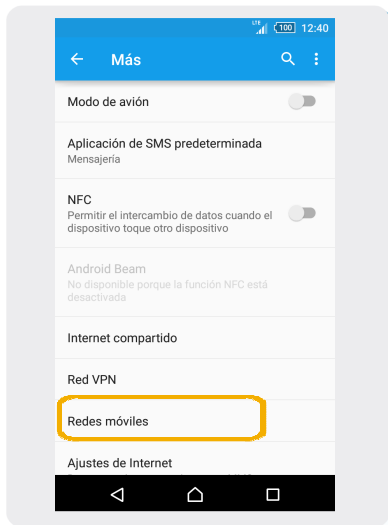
LTE 100 12:40

Más

Modo de avión

Aplicación de SMS predeterminada
Mensajería

NFC
Permitir el intercambio de datos cuando el dispositivo toque otro dispositivo

Android Beam
No disponible porque la función NFC está desactivada

Internet compartido

Red VPN

Redes móviles

Ajustes de Internet